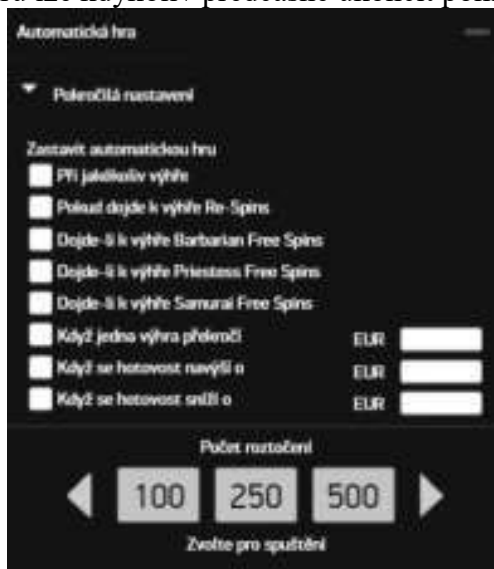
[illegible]

Automatická hra

Pokročilá nastavení

Zastavit automatickou hru

Při jakékoliv výhře

Pokud dojde k výhře Re-Spins

Dojde-li k výhře Barbarian Free Spins

Dojde-li k výhře Priestess Free Spins

Dojde-li k výhře Samurai Free Spins

Když jedna výhra překročí EUR

Když se hotovost navýší o EUR

Když se hotovost sníží o EUR

Počet roztočení

100 250 500

Zvolte pro spuštění